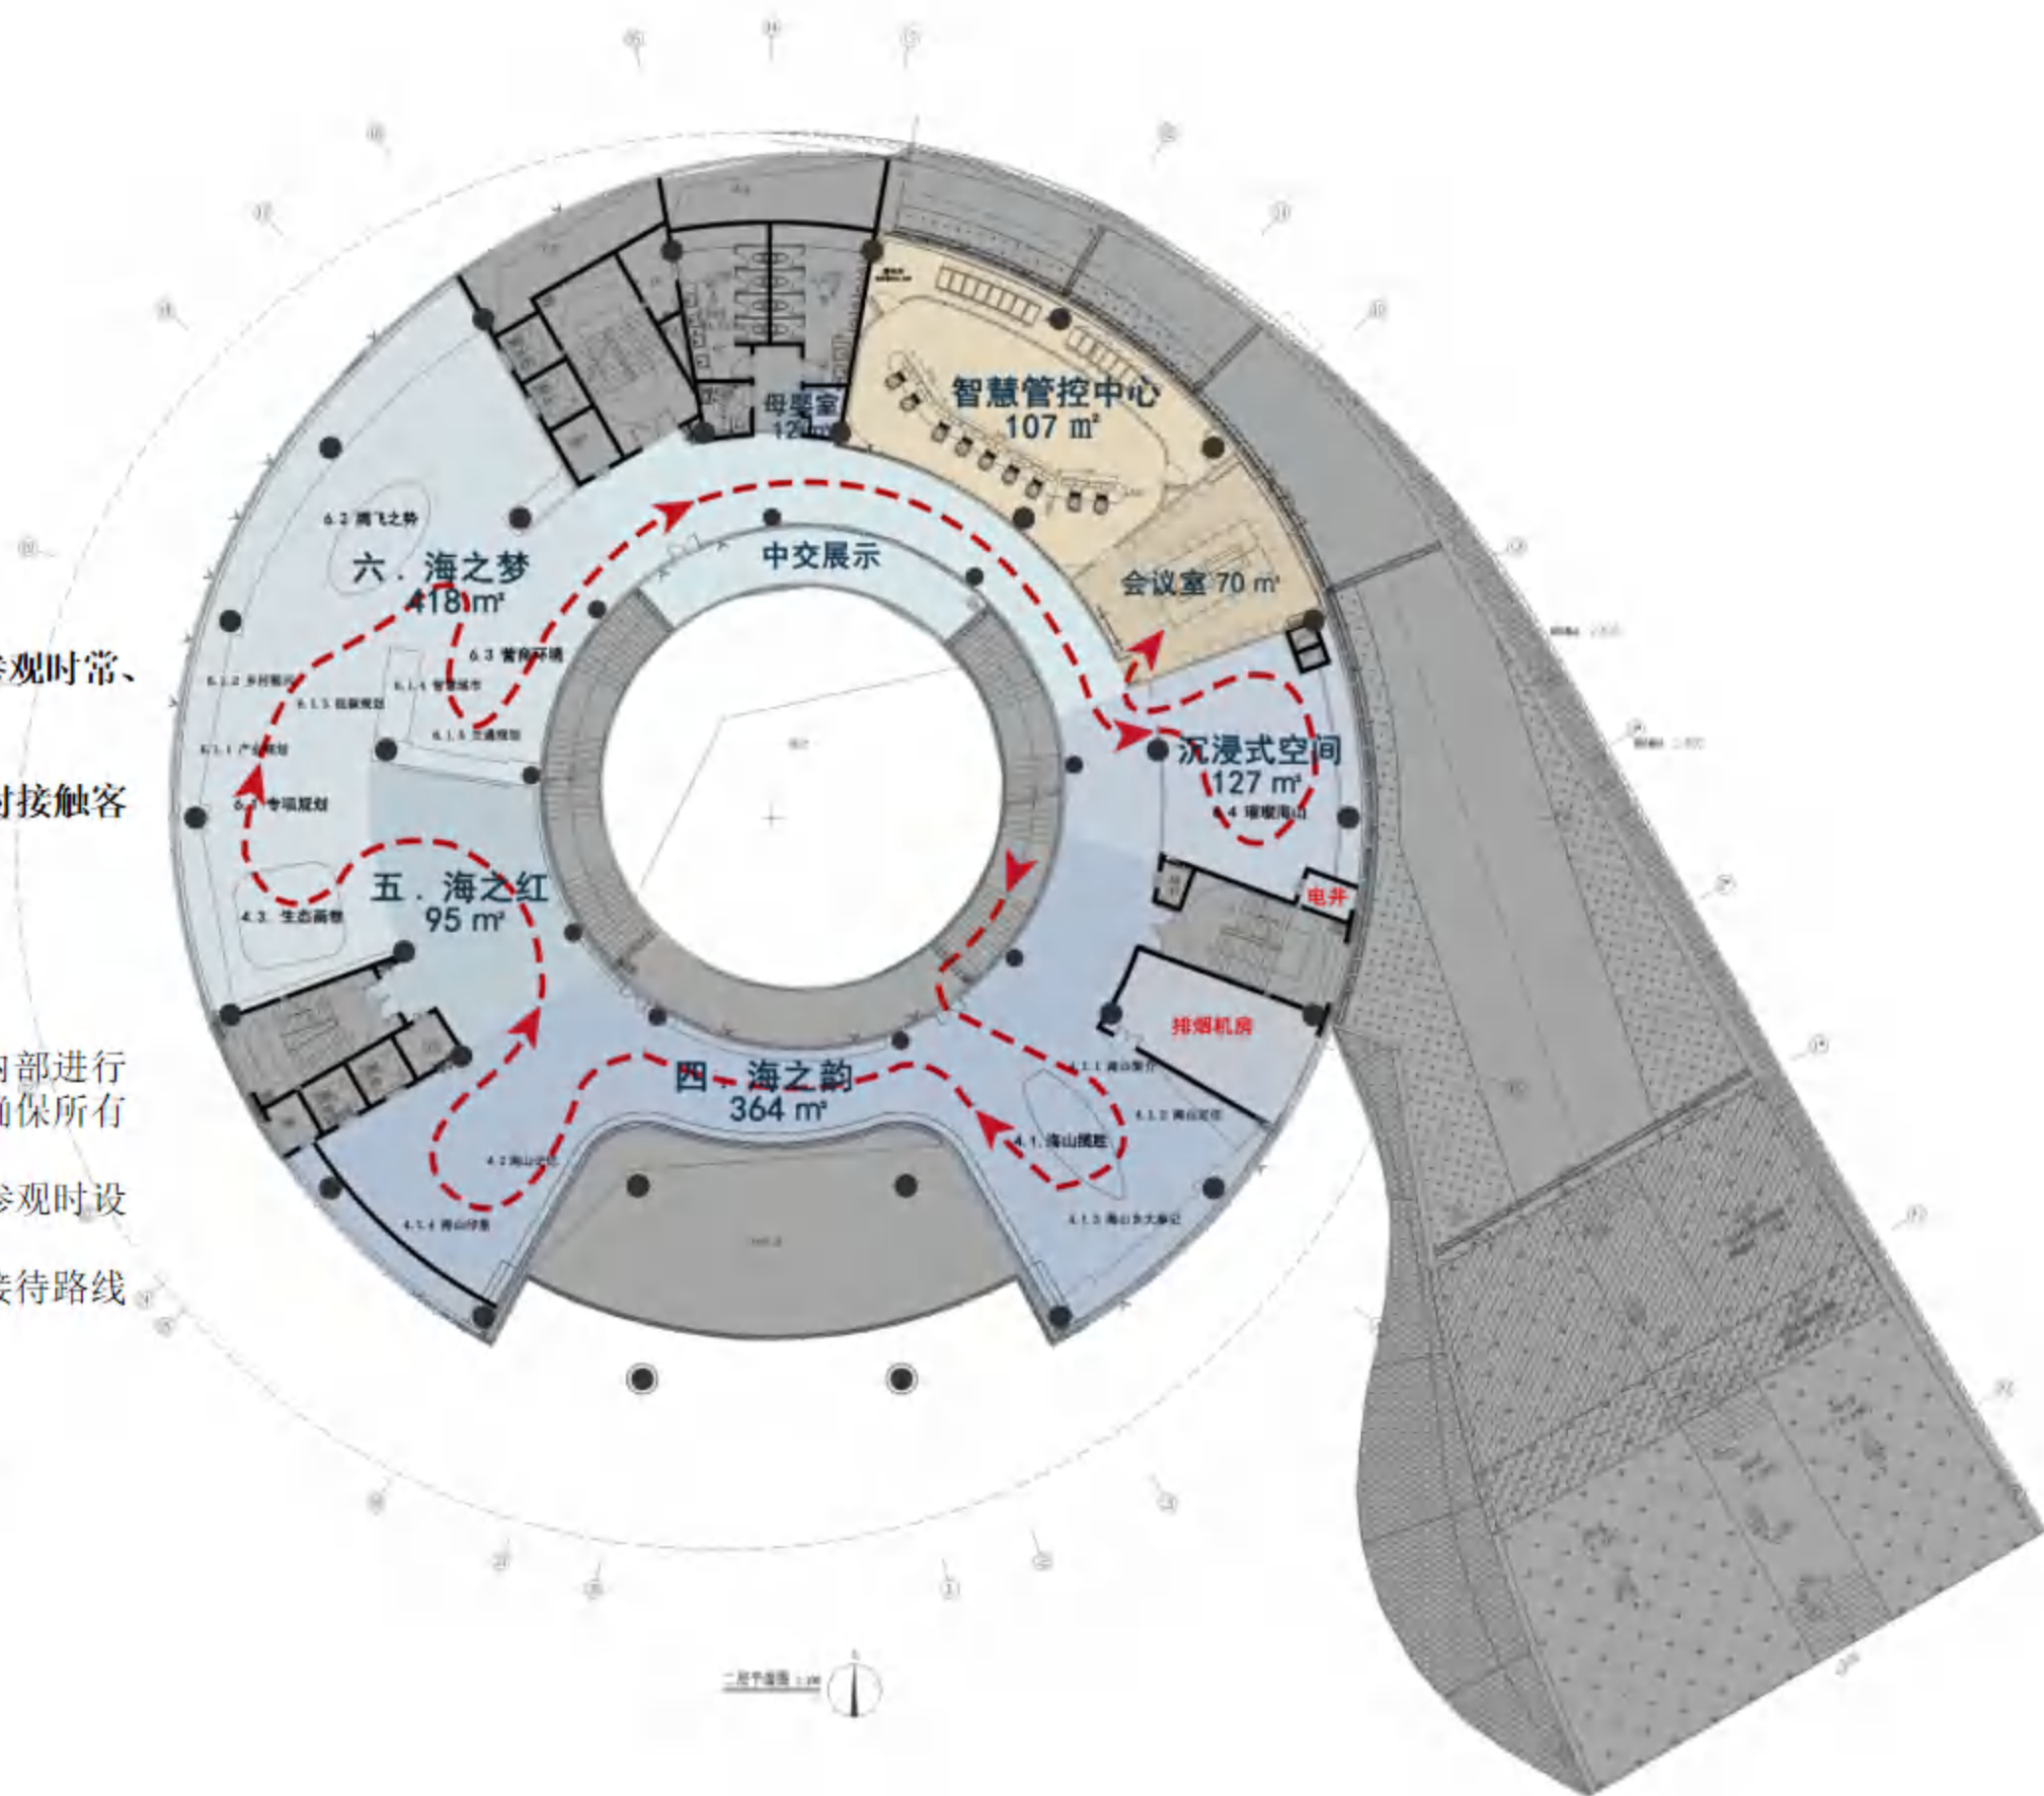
参观时常、

时接触客

内部进行
确保所有

参观时设

接待路线

智慧管控中心
107 m²

母婴室
12 m²

六．海之梦
418 m²

6.2 腾飞之势

6.3 营商环境

中交展示

会议室 70 m²

6.1.2 乡村规划

6.1.4 智慧城市

6.1.3 低碳规划

6.1.5 交通规划

6.1.1 产业规划

6.1 专项规划

沉浸式空间
127 m²

4.4 璀璨海山

电井

五．海之红
95 m²

4.3 生态画卷

排烟机房

4.1.1 海山简介

四．海之韵
364 m²

4.1.2 海山区位

4.1 海山揽胜

4.2 海山记忆

4.1.4 海山印象

4.1.3 海山乡大事记

二层平面图 1:100